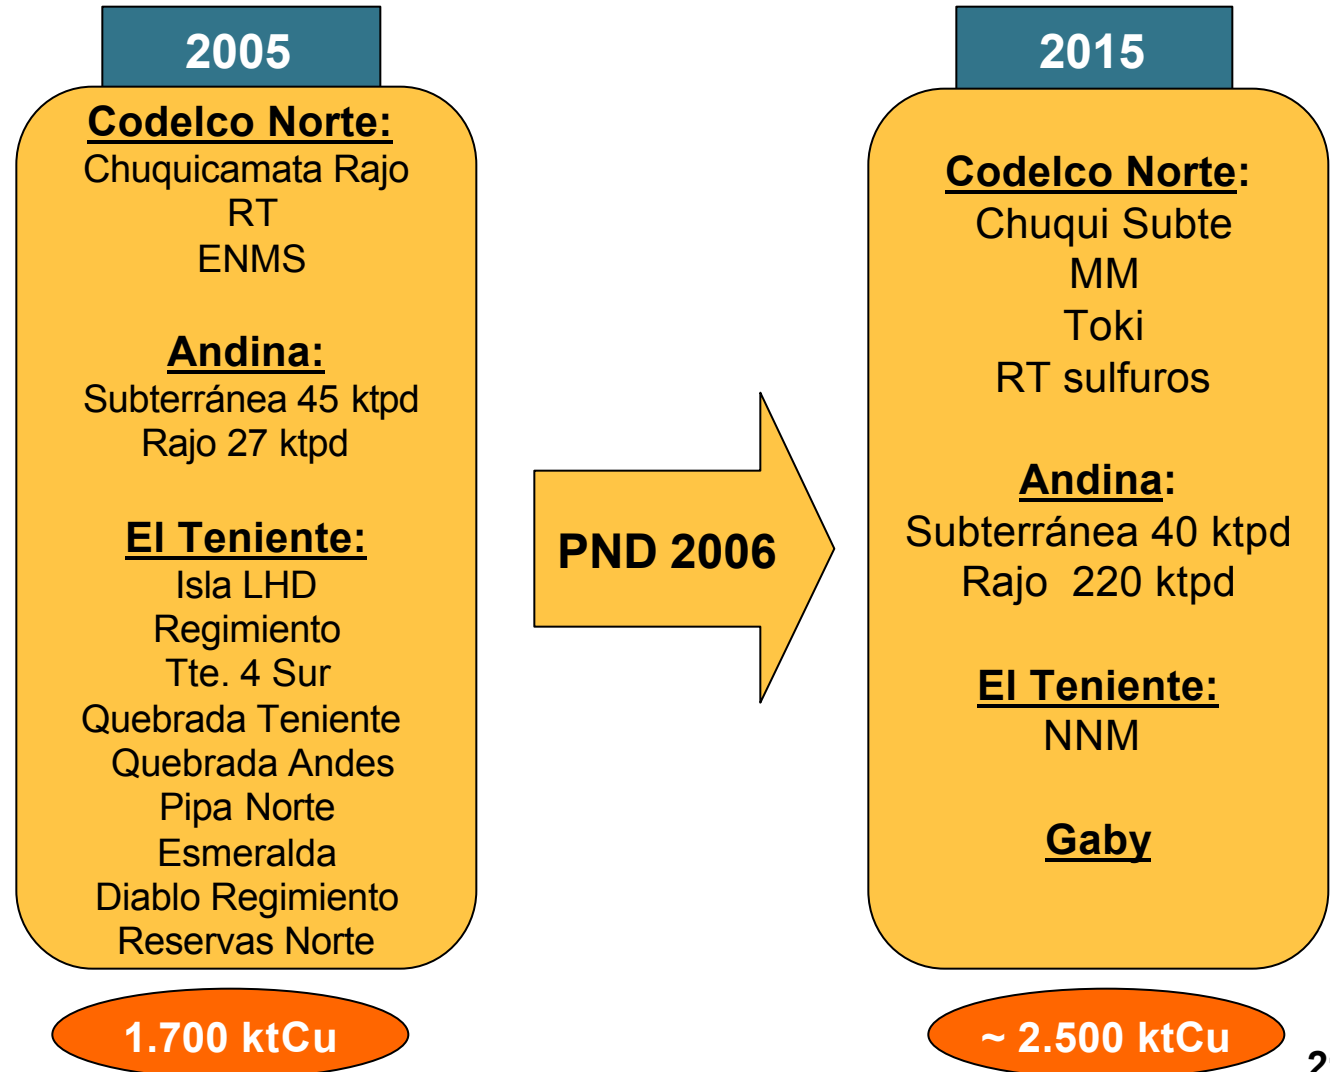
2005

Codelco Norte:
Chuquicamata Rajo
RT
ENMS

Andina:
Subterránea 45 ktpd
Rajo 27 ktpd

El Teniente:
Isla LHD
Regimiento
Tte. 4 Sur
Quebrada Teniente
Quebrada Andes
Pipa Norte
Esmeralda
Diablo Regimiento
Reservas Norte

1.700 ktCu

PND 2006

2015

Codelco Norte:
Chuqui Subte
MM
Toki
RT sulfuros

Andina:
Subterránea 40 ktpd
Rajo 220 ktpd

El Teniente:
NNM

Gaby

~ 2.500 ktCu

2